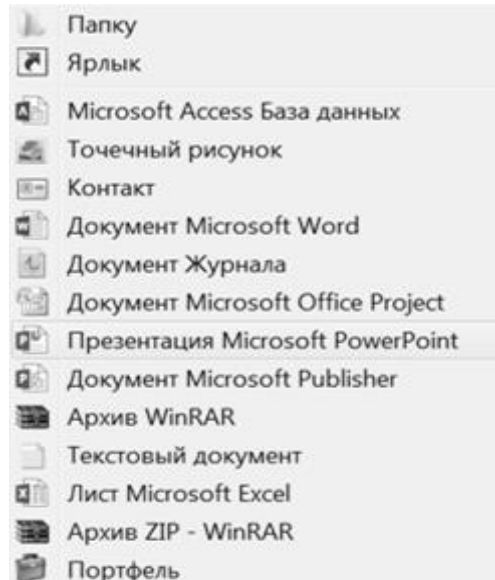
Папку
Ярлык
Microsoft Access База данных
Точечный рисунок
Контакт
Документ Microsoft Word
Документ Журнала
Документ Microsoft Office Project
Презентация Microsoft PowerPoint
Документ Microsoft Publisher
Архив WinRAR
Текстовый документ
Лист Microsoft Excel
Архив ZIP - WinRAR
Портфель